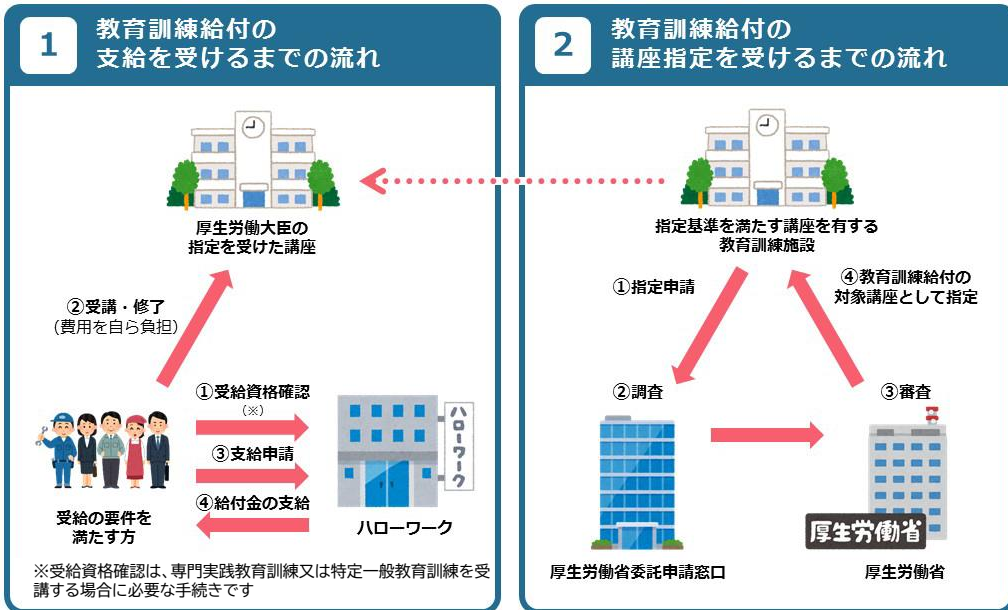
1 教育訓練給付の支給を受けるまでの流れ

厚生労働大臣の指定を受けた講座

②受講・修了
(費用を自ら負担)

①受給資格確認
(※)

③支給申請

④給付金の支給

受給の要件を満たす方

ハローワーク

ハローワーク

※受給資格確認は、専門実践教育訓練又は特定一般教育訓練を受講する場合に必要な手続きです

2 教育訓練給付の講座指定を受けるまでの流れ

指定基準を満たす講座を有する教育訓練施設

①指定申請

④教育訓練給付の対象講座として指定

②調査

③審査

厚生労働省

厚生労働省委託申請窓口

厚生労働省